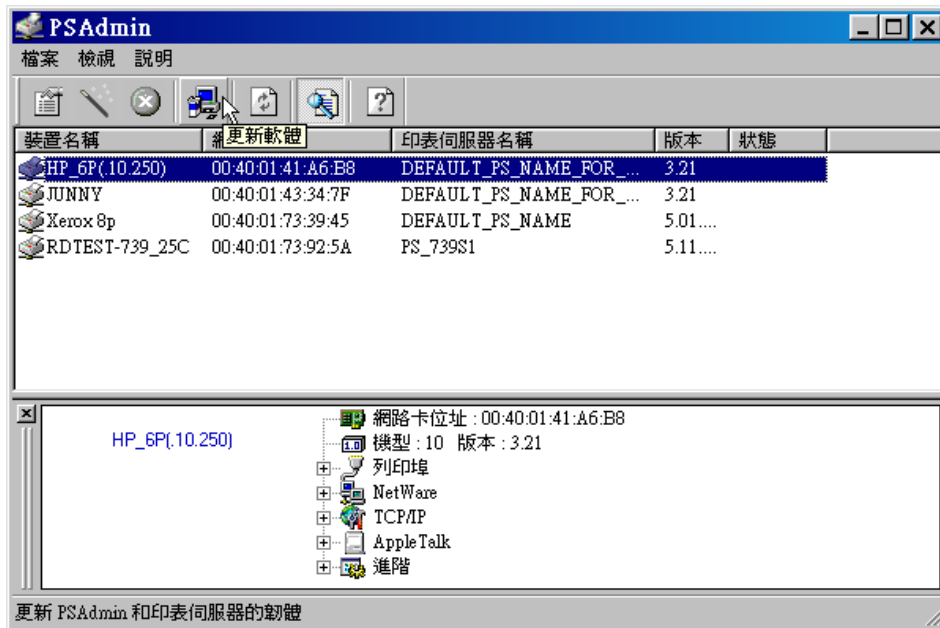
PSAdmin

檔案 檢視 說明

更新軟體

| 裝置名稱 | 網 | 印表伺服器名稱 | 版本 | 狀態 |
|---|---|---|---|---|
| HP_6P(.10.250) | 00:40:01:41:A6:B8 | DEFAULT_PS_NAME_FOR_... | 3.21 | |
| JUNNY | 00:40:01:43:34:7F | DEFAULT_PS_NAME_FOR_... | 3.21 | |
| Xerox 8p | 00:40:01:73:39:45 | DEFAULT_PS_NAME | 5.01.... | |
| RDTEST-739_25C | 00:40:01:73:92:5A | PS_739S1 | 5.11.... | |

HP_6P(.10.250)

網路卡位址 : 00:40:01:41:A6:B8
機型 : 10 版本 : 3.21
列印埠
NetWare
TCP/IP
AppleTalk
進階

更新 PSAdmin 和印表伺服器的韌體